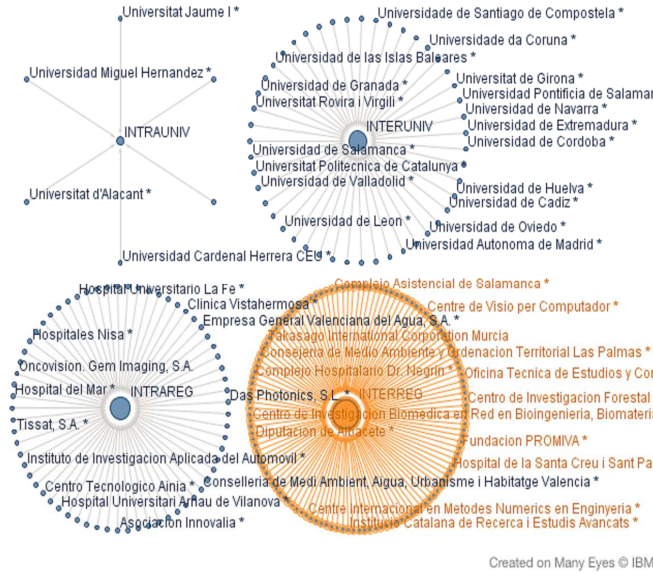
Universitat Jaume I *
Universidad Miguel Hernandez *
INTRAUNIV
Universitat d'Alacant *
Universidad Cardenal Herrera CEU *

Universidade de Santiago de Compostela *
Universidade da Coruna *
Universidad de las Islas Baleares *
Universidad de Granada *
Universitat Rovira i Virgili *
Universitat de Girona *
Universidad Pontificia de Salamar
Universidad de Navarra *
Universidad de Extremadura *
Universidad de Cordoba *
INTERUNIV
Universidad de Salamanca *
Universitat Politecnica de Catalunya *
Universidad de Valladolid *
Universidad de Huelva *
Universidad de Cadiz *
Universidad de Leon *
Universidad de Oviedo *
Universidad Autonoma de Madrid *

Hospital Universitario La Fe *
Clinica Vistahermosa *
Empresa General Valenciana del Agua, S.A. *
Hospitales Nisa *
Oncovision. Gem Imaging, S.A.
Hospital del Mar *
INTRAREG
Tissat, S.A. *
Das Photonics, S.L. *
Instituto de Investigacion Aplicada del Automovil *
Centro Tecnologico Ainia *
Hospital Universitari Arnau de Vilanova *
Asociacion Innovalia *

Complejo Asistencial de Salamanca *
Centre de Visio per Computador *
Takasago International Corporation Murcia
Consejeria de Medio Ambiente y Ordenacion Territorial Las Palmas *
Complejo Hospitalario Dr. Negrin *
Oficina Tecnica de Estudios y Co
INTERREG
Centro de Investigacion Forestal
Centro de Investigacion Biomedica en Red en Bioingenieria, Biomateri
Diputacion de Albacete *
Fundacion PROMIVA *
Hospital de la Santa Creu i Sant Pa
Conselleria de Medi Ambient, Aigua, Urbanisme i Habitatge Valencia *
Centre Internacional en Metodes Numerics en Enginyeria *
Institucio Catalana de Recerca i Estudis Avancats *

Created on Many Eyes © IBM